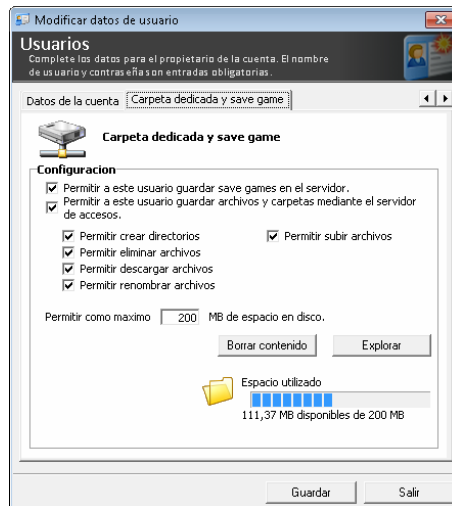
Modificar datos de usuario

Usuarios
Complete los datos para el propietario de la cuenta. El nombre de usuario y contraseñas son entradas obligatorias.

Datos de la cuenta | Carpeta dedicada y save game

Carpeta dedicada y save game

Configuracion
☑ Permitir a este usuario guardar save games en el servidor.
☑ Permitir a este usuario guardar archivos y carpetas mediante el servidor de accesos.

☑ Permitir crear directorios
☑ Permitir subir archivos
☑ Permitir eliminar archivos
☑ Permitir descargar archivos
☑ Permitir renombrar archivos

Permitir como maximo 200 MB de espacio en disco.

Borrar contenido
Explorar

Espacio utilizado
111,37 MB disponibles de 200 MB

Guardar
Salir